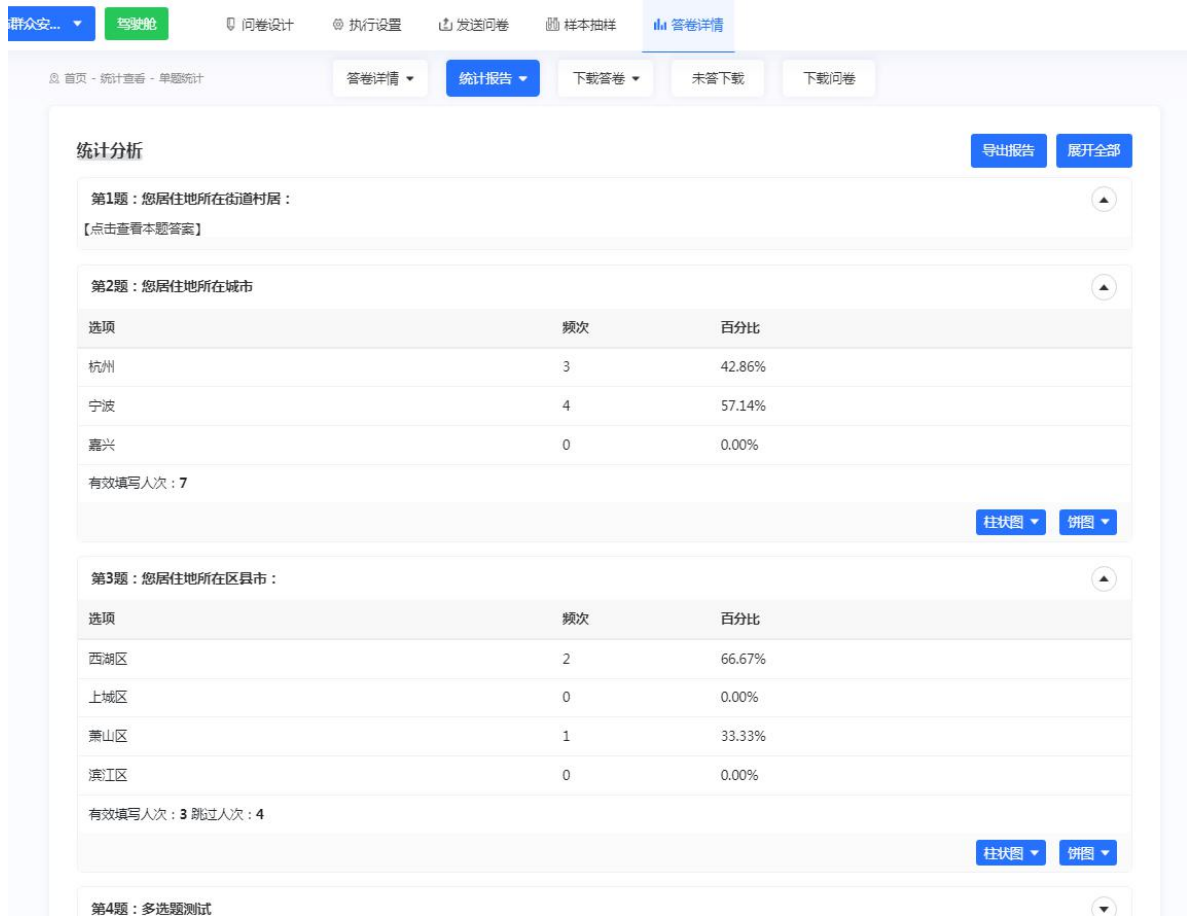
群众安... ▾ 驾驶舱 问卷设计 执行设置 发送问卷 样本抽样 答卷详情

首页 - 统计查看 - 单题统计

答卷详情 ▾ 统计报告 ▾ 下载答卷 ▾ 未答下载 下载问卷

统计分析

导出报告 展开全部

第1题：您居住地所在街道村居：

【点击查看本题答案】

第2题：您居住地所在城市

| 选项 | 频次 | 百分比 |
|---|---|---|
| 杭州 | 3 | 42.86% |
| 宁波 | 4 | 57.14% |
| 嘉兴 | 0 | 0.00% |

有效填写人次：7

柱状图 ▾ 饼图 ▾

第3题：您居住地所在区县市：

| 选项 | 频次 | 百分比 |
|---|---|---|
| 西湖区 | 2 | 66.67% |
| 上城区 | 0 | 0.00% |
| 萧山区 | 1 | 33.33% |
| 滨江区 | 0 | 0.00% |

有效填写人次：3 跳过人次：4

柱状图 ▾ 饼图 ▾

第4题：多选题测试